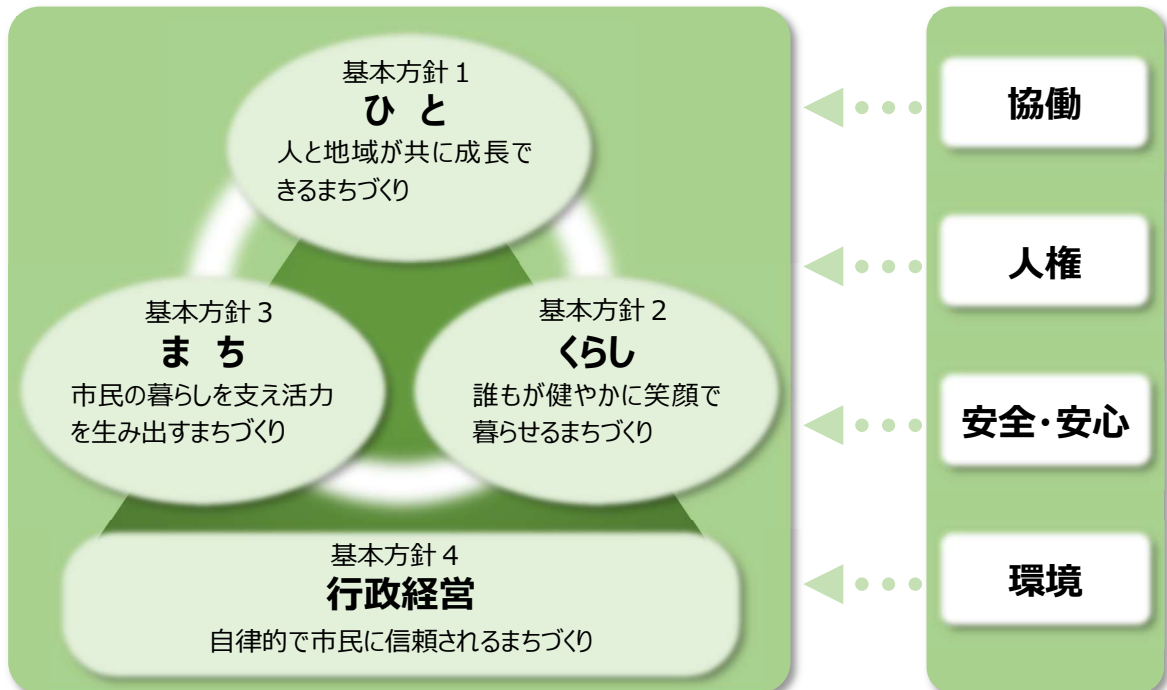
基本方針１
ひ と
人と地域が共に成長できるまちづくり

基本方針３
ま ち
市民の暮らしを支え活力を生み出すまちづくり

基本方針２
くらし
誰もが健やかに笑顔で暮らせるまちづくり

基本方針４
行政経営
自律的で市民に信頼されるまちづくり

協働

人権

安全・安心

環境